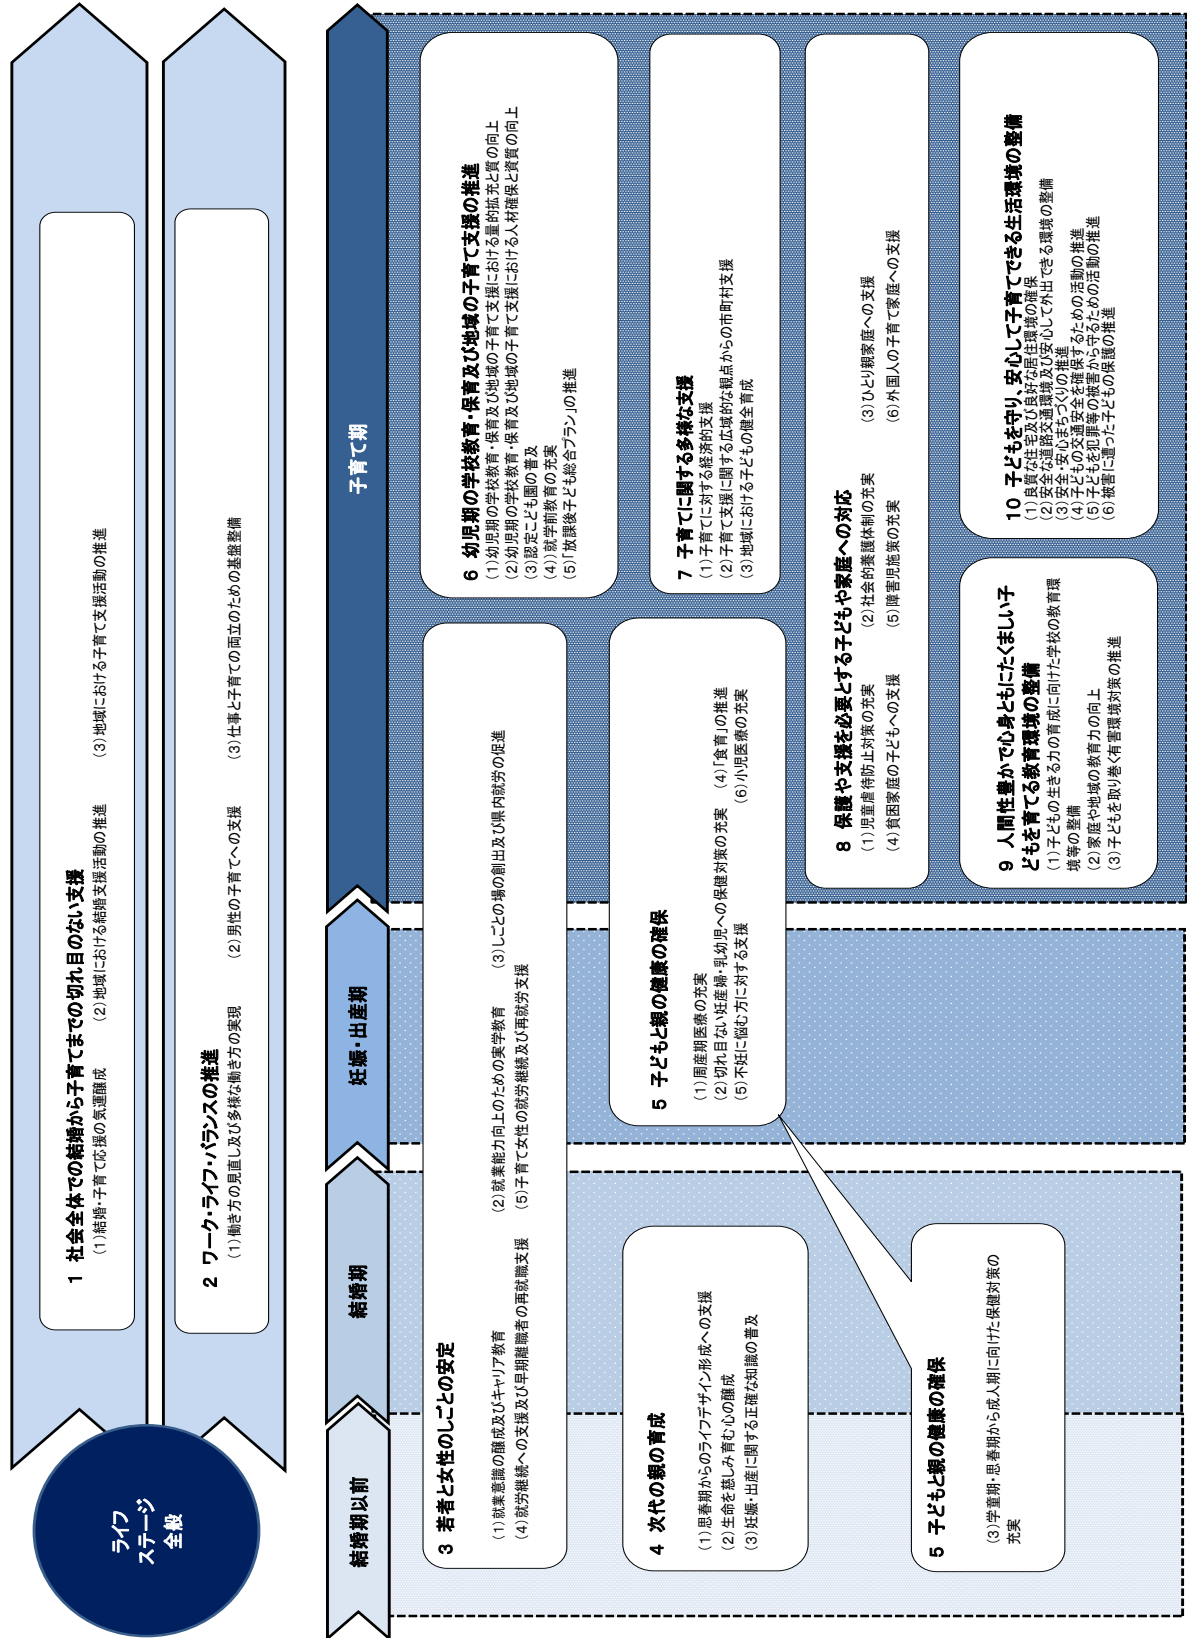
ライフステージ全般

1 社会全体での結婚から子育てまでの切れ目のない支援
(1)結婚・子育て応援の気運醸成　(2)地域における結婚支援活動の推進　(3)地域における子育て支援活動の推進

2 ワーク・ライフ・バランスの推進
(1)働き方の見直し及び多様な働き方の実現　(2)男性の子育てへの支援　(3)仕事と子育ての両立のための基盤整備

結婚期以前　結婚期　妊娠・出産期　子育て期

3 若者と女性のしごとの安定
(1)就業意識の醸成及びキャリア教育　(2)就業能力向上のための実学教育　(3)しごとの場の創出及び県内就労の促進
(4)就労継続への支援及び早期離職者の再就職支援　(5)子育て女性の就労継続及び再就労支援

4 次代の親の育成
(1)思春期からのライフデザイン形成への支援
(2)生命を慈しみ育む心の醸成
(3)妊娠・出産に関する正確な知識の普及

5 子どもと親の健康の確保
(3)学童期・思春期から成人期に向けた保健対策の充実

5 子どもと親の健康の確保
(1)周産期医療の充実
(2)切れ目ない妊婦・乳幼児への保健対策の充実　(4)「食育」の推進
(5)不妊に悩む方に対する支援　(6)小児医療の充実

6 幼児期の学校教育・保育及び地域の子育て支援の推進
(1)幼児期の学校教育・保育及び地域の子育て支援における量的拡充と質の向上
(2)幼児期の学校教育・保育及び地域の子育て支援における人材確保と資質の向上
(3)認定こども園の普及
(4)就学前教育の充実
(5)「放課後子ども総合プラン」の推進

7 子育てに関する多様な支援
(1)子育てに対する経済的支援
(2)子育て支援に関する広域的な観点からの市町村支援
(3)地域における子どもの健全育成

8 保護や支援を必要とする子どもや家庭への対応
(1)児童虐待防止対策の充実　(2)社会的養護体制の充実　(3)ひとり親家庭への支援
(4)貧困家庭の子どもへの支援　(5)障害児施策の充実　(6)外国人の子育て家庭への支援

9 人間性豊かで心身ともにたくましい子どもを育てる教育環境の整備
(1)子どもの生きる力の育成に向けた学校の教育環境等の整備
(2)家庭や地域の教育力の向上
(3)子どもを取り巻く有害環境対策の推進

10 子どもを守り、安心して子育てできる生活環境の整備
(1)良質な住宅及び良好な居住環境の確保
(2)安全な道路交通環境及び安心して外出できる環境の整備
(3)安全・安心まちづくりの推進
(4)子どもの交通安全を確保するための活動の推進
(5)子どもを犯罪等の被害から守るための活動の推進
(6)被害に遭った子どもの保護の推進